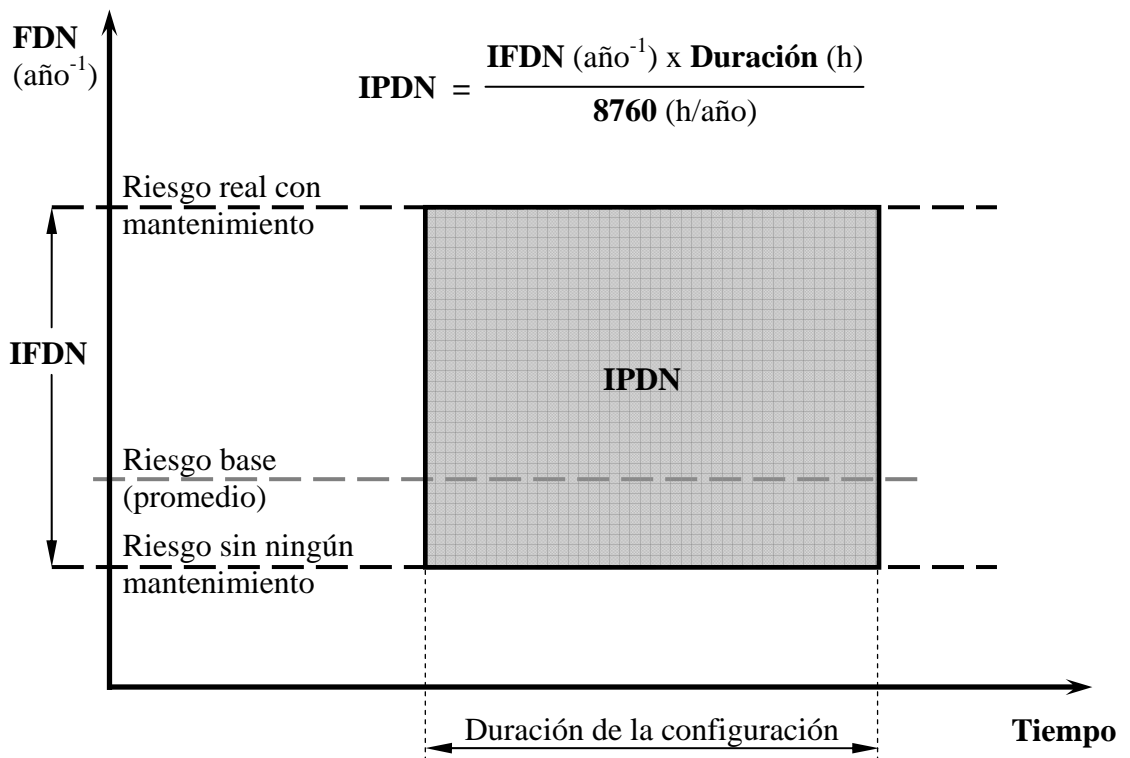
FDN
(año$^{-1}$)

IPDN = $\frac{\text{IFDN (año}^{-1}\text{) x Duración (h)}}{\text{8760 (h/año)}}$

Riesgo real con mantenimiento

IFDN

IPDN

Riesgo base (promedio)

Riesgo sin ningún mantenimiento

Duración de la configuración

Tiempo